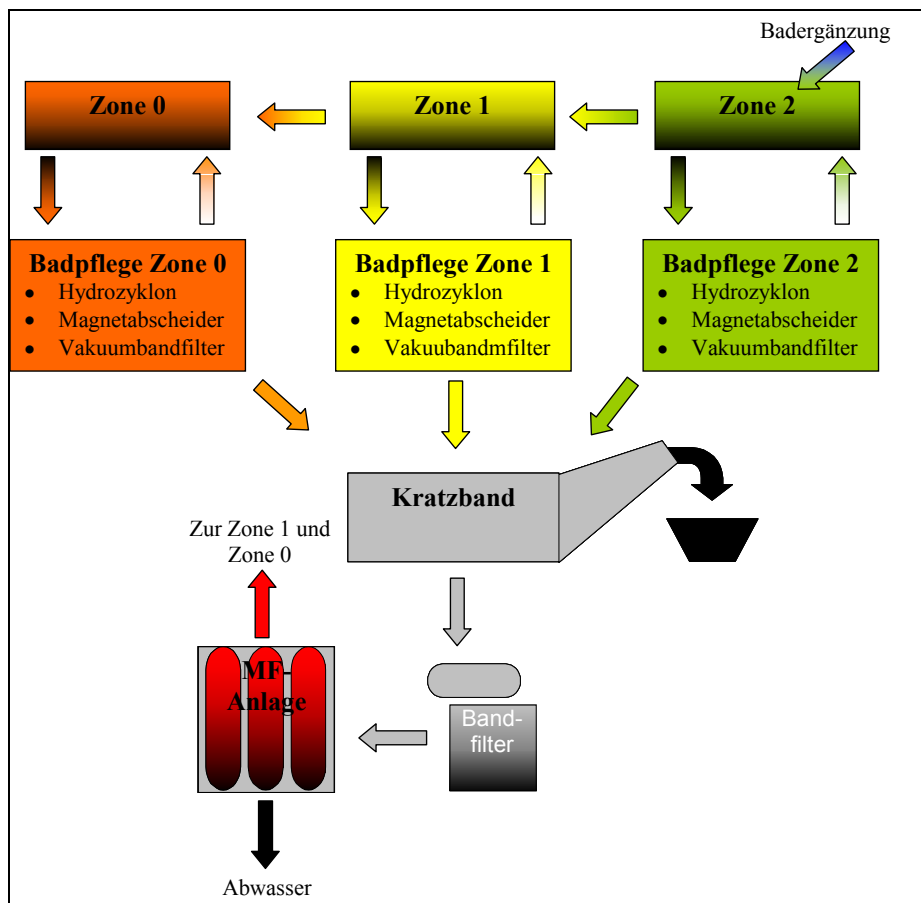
Badergänzung

Zone 0

Zone 1

Zone 2

Badpflege Zone 0
- Hydrozyklon
- Magnetabscheider
- Vakuumbandfilter

Badpflege Zone 1
- Hydrozyklon
- Magnetabscheider
- Vakuubandmfilter

Badpflege Zone 2
- Hydrozyklon
- Magnetabscheider
- Vakuumbandfilter

Kratzband

Zur Zone 1 und Zone 0

MF-Anlage

Bandfilter

Abwasser